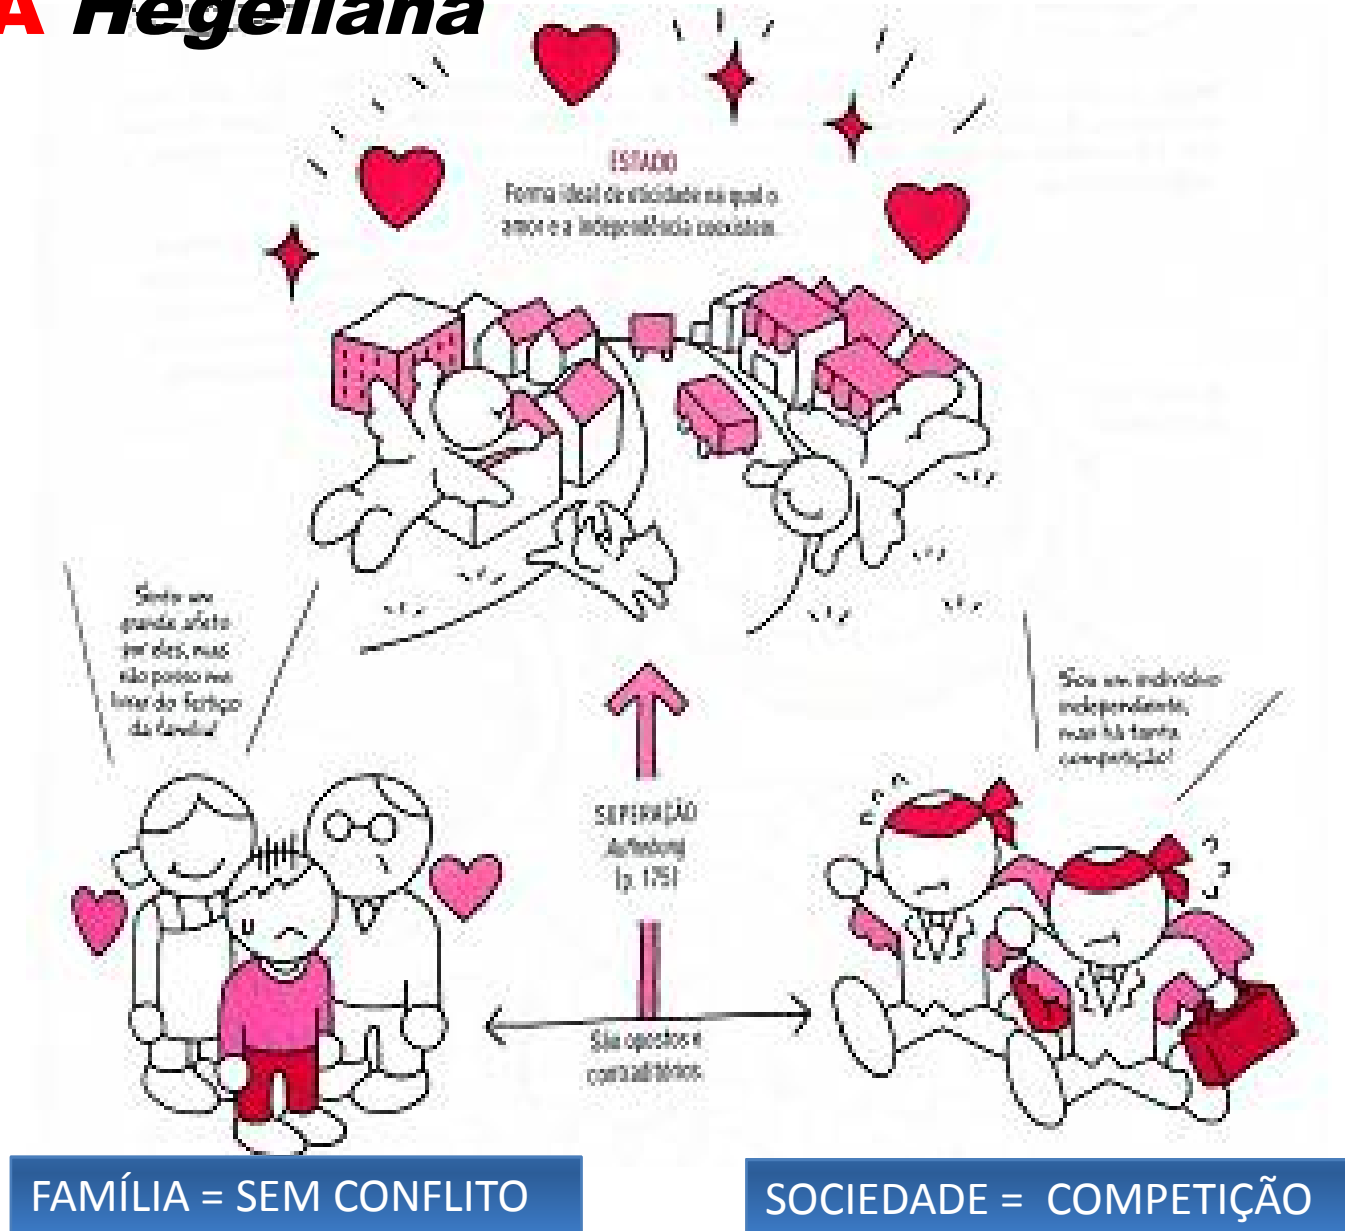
A Hegeliana

ESTADO
Forma ideal de sociedade na qual o amor e a independência coexistem.

Sinto um grande afeto por eles, mas não posso me livrar do fardo da família

Sou um indivíduo independente, mas há tanta competição!

SUPERAÇÃO
Aufhebung
(p. 175)

São opostos e contraditórios

FAMÍLIA = SEM CONFLITO

SOCIEDADE = COMPETIÇÃO